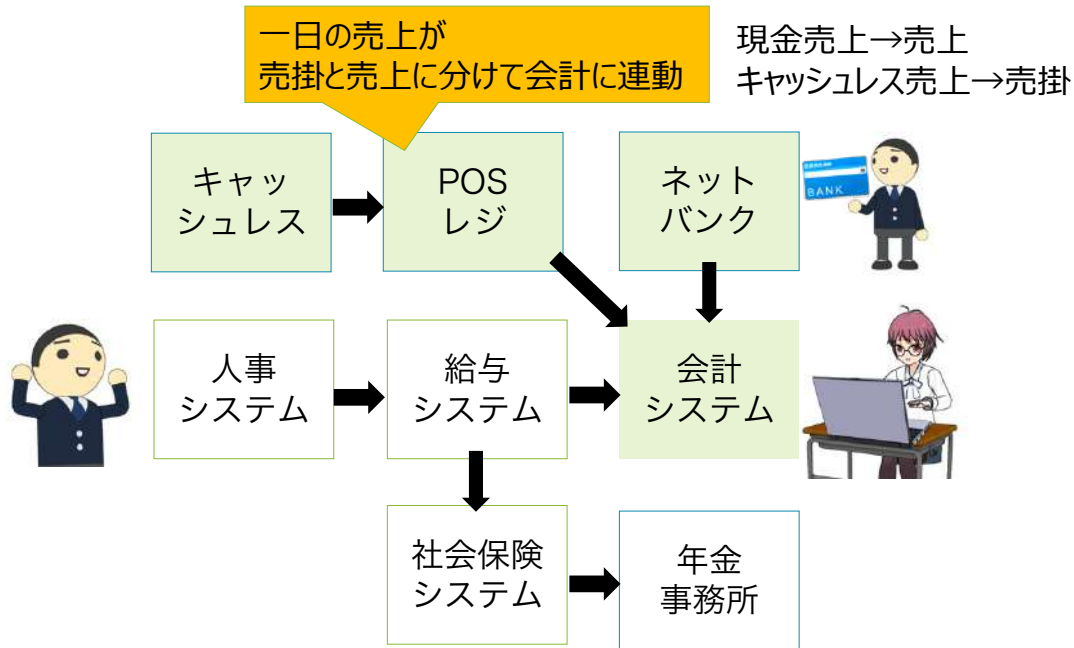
一日の売上が
売掛と売上に分けて会計に連動

現金売上→売上
キャッシュレス売上→売掛

キャッ
シュレス

POS
レジ

ネット
バンク

BANK

人事
システム

給与
システム

会計
システム

社会保険
システム

年金
事務所